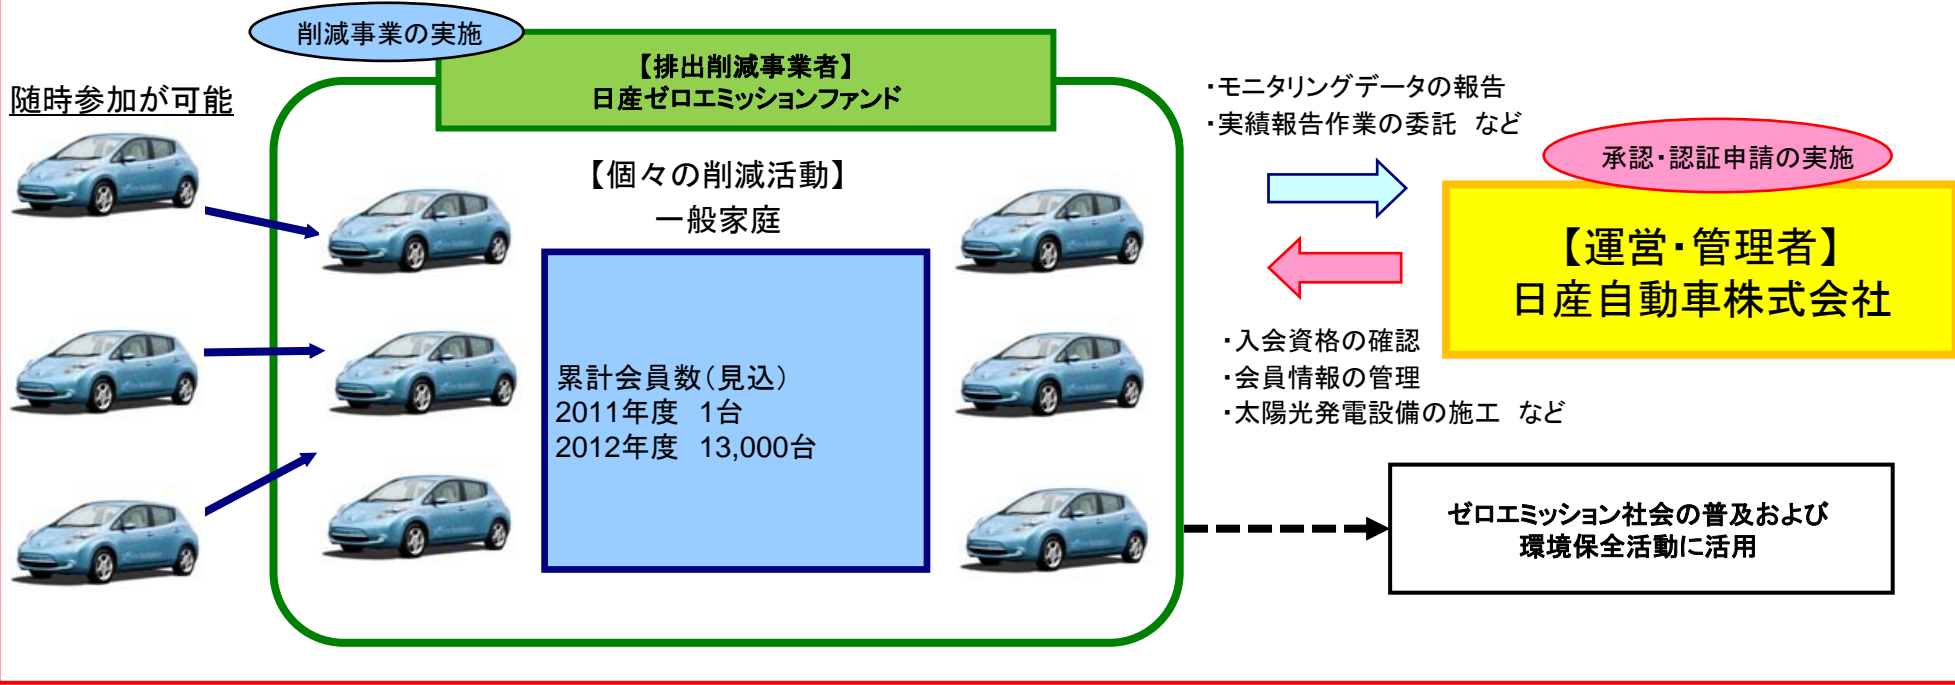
削減事業の実施

【排出削減事業者】
日産ゼロエミッションファンド

随時参加が可能

【個々の削減活動】
一般家庭

累計会員数（見込）
2011年度　1台
2012年度　13,000台

・モニタリングデータの報告
・実績報告作業の委託　など

承認・認証申請の実施

【運営・管理者】
日産自動車株式会社

・入会資格の確認
・会員情報の管理
・太陽光発電設備の施工　など

ゼロエミッション社会の普及および
環境保全活動に活用